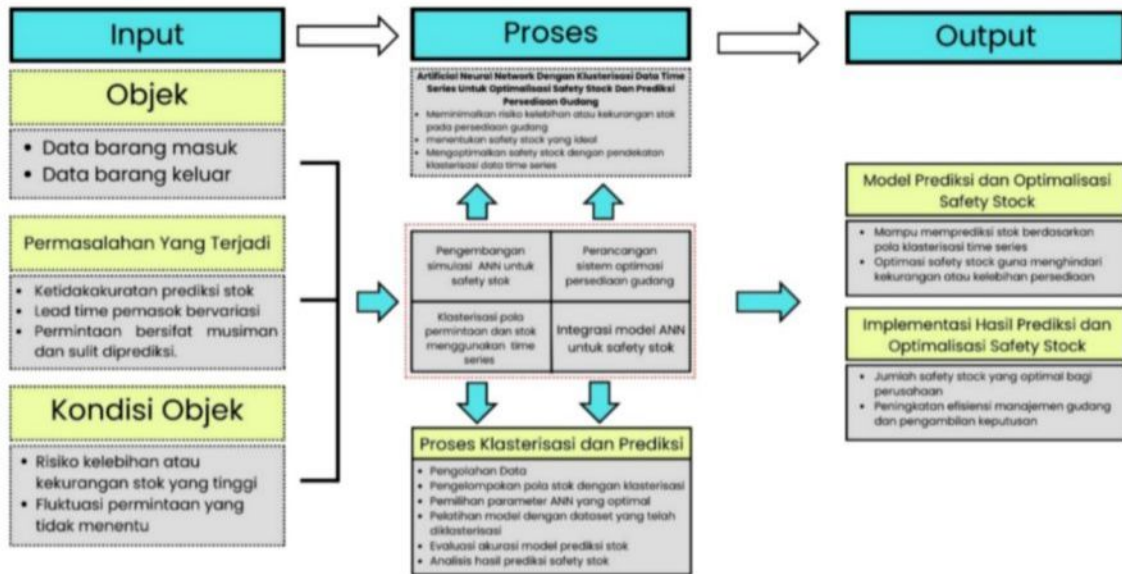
Input

Proses

Output

Objek

- Data barang masuk
- Data barang keluar

Permasalahan Yang Terjadi

- Ketidakakuratan prediksi stok
- Lead time pemasok bervariasi
- Permintaan bersifat musiman dan sulit diprediksi.

Kondisi Objek

- Risiko kelebihan atau kekurangan stok yang tinggi
- Fluktuasi permintaan yang tidak menentu

Artificial Neural Network Dengan Klasterisasi Data Time Series Untuk Optimalisasi Safety Stock Dan Prediksi Persediaan Gudang

- Meminimalkan risiko kelebihan atau kekurangan stok pada persediaan gudang
- menentukan safety stock yang ideal
- Mengoptimalkan safety stock dengan pendekatan klasterisasi data time series

| Pengembangan simulasi ANN untuk safety stok | Perancangan sistem optimasi persediaan gudang |
|---|---|
| Klasterisasi pola permintaan dan stok menggunakan time series | Integrasi model ANN untuk safety stok |

Proses Klasterisasi dan Prediksi

- Pengolahan Data
- Pengelompokan pola stok dengan klasterisasi
- Pemilihan parameter ANN yang optimal
- Pelatihan model dengan dataset yang telah diklasterisasi
- Evaluasi akurasi model prediksi stok
- Analisis hasil prediksi safety stok

Model Prediksi dan Optimalisasi Safety Stock

- Mampu memprediksi stok berdasarkan pola klasterisasi time series
- Optimasi safety stock guna menghindari kekurangan atau kelebihan persediaan

Implementasi Hasil Prediksi dan Optimalisasi Safety Stock

- Jumlah safety stock yang optimal bagi perusahaan
- Peningkatan efisiensi manajemen gudang dan pengambilan keputusan